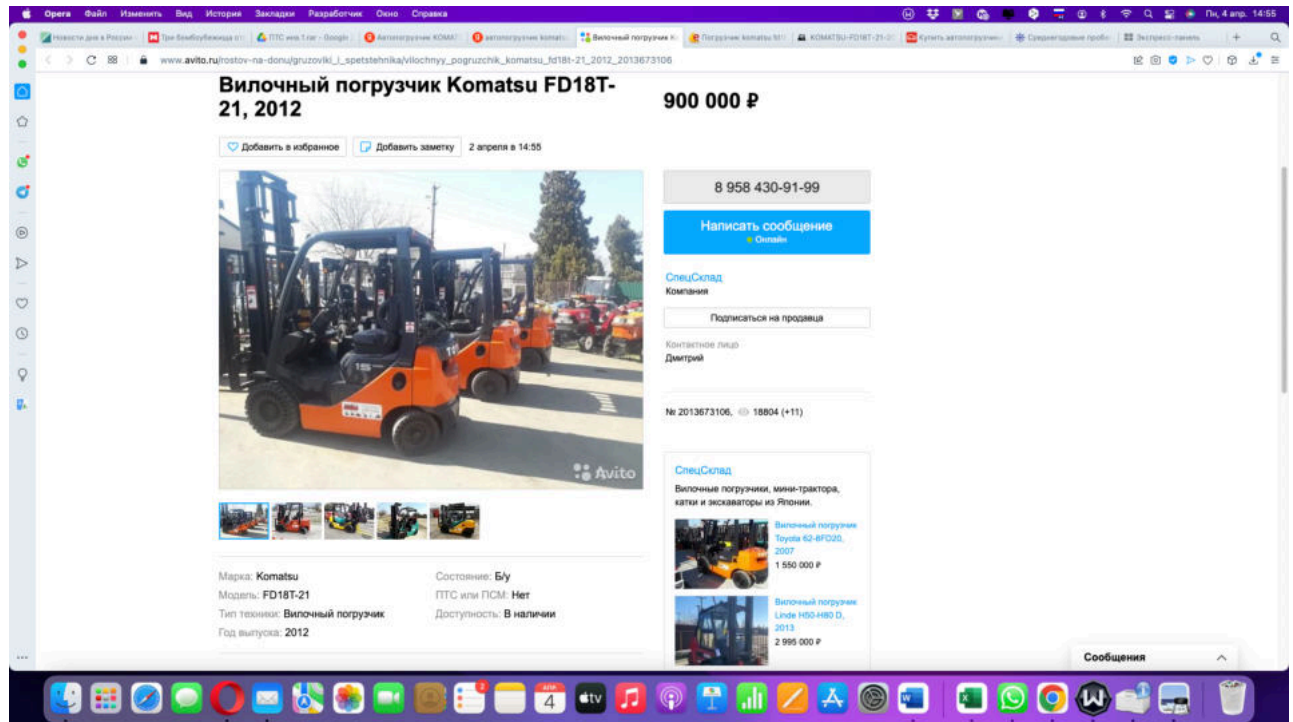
Opera Файл Изменить Вид История Закладки Разработчик Окно Справка

Пн, 4 апр. 14:55

Новости дня в России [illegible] | Три бомбоубежища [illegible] | ПТС инв 1.rar - Google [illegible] | Автопогрузчик KOMAT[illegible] | автопогрузчик komatsu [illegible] | Вилочный погрузчик K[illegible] | Погрузчик komatsu fd1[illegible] | KOMATSU-FD18T-21-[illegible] | Купить автопогрузчик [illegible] | Среднегодовые пробе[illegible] | Экспресс-панель

www.avito.ru/rostov-na-donu/gruzoviki_i_spetstehnika/vilochnyy_pogruzchik_komatsu_fd18t-21_2012_2013673106

Вилочный погрузчик Komatsu FD18T-21, 2012

900 000 ₽

Добавить в избранное | Добавить заметку | 2 апреля в 14:55

8 958 430-91-99

Написать сообщение
Онлайн

СпецСклад
Компания

Подписаться на продавца

Контактное лицо
Дмитрий

№ 2013673106, 18804 (+11)

Avito

СпецСклад
Вилочные погрузчики, мини-трактора, катки и экскаваторы из Японии.

Вилочный погрузчик Toyota 62-8FD20, 2007
1 550 000 ₽

Вилочный погрузчик Linde H50-H80 D, 2013
2 995 000 ₽

Марка: Komatsu
Модель: FD18T-21
Тип техники: Вилочный погрузчик
Год выпуска: 2012

Состояние: Б/у
ПТС или ПСМ: Нет
Доступность: В наличии

Сообщения

АПР
4